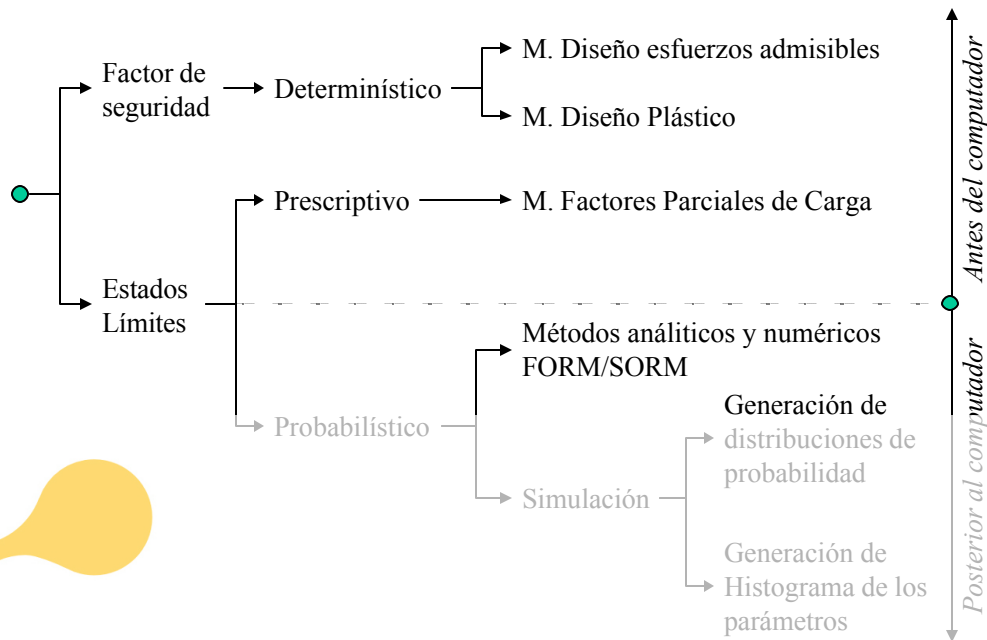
Factor de seguridad

Determinístico

M. Diseño esfuerzos admisibles

M. Diseño Plástico

Prescriptivo

M. Factores Parciales de Carga

Estados Límites

Métodos analíticos y numéricos FORM/SORM

Probabilístico

Generación de distribuciones de probabilidad

Simulación

Generación de Histograma de los parámetros

Antes del computador

Posterior al computador